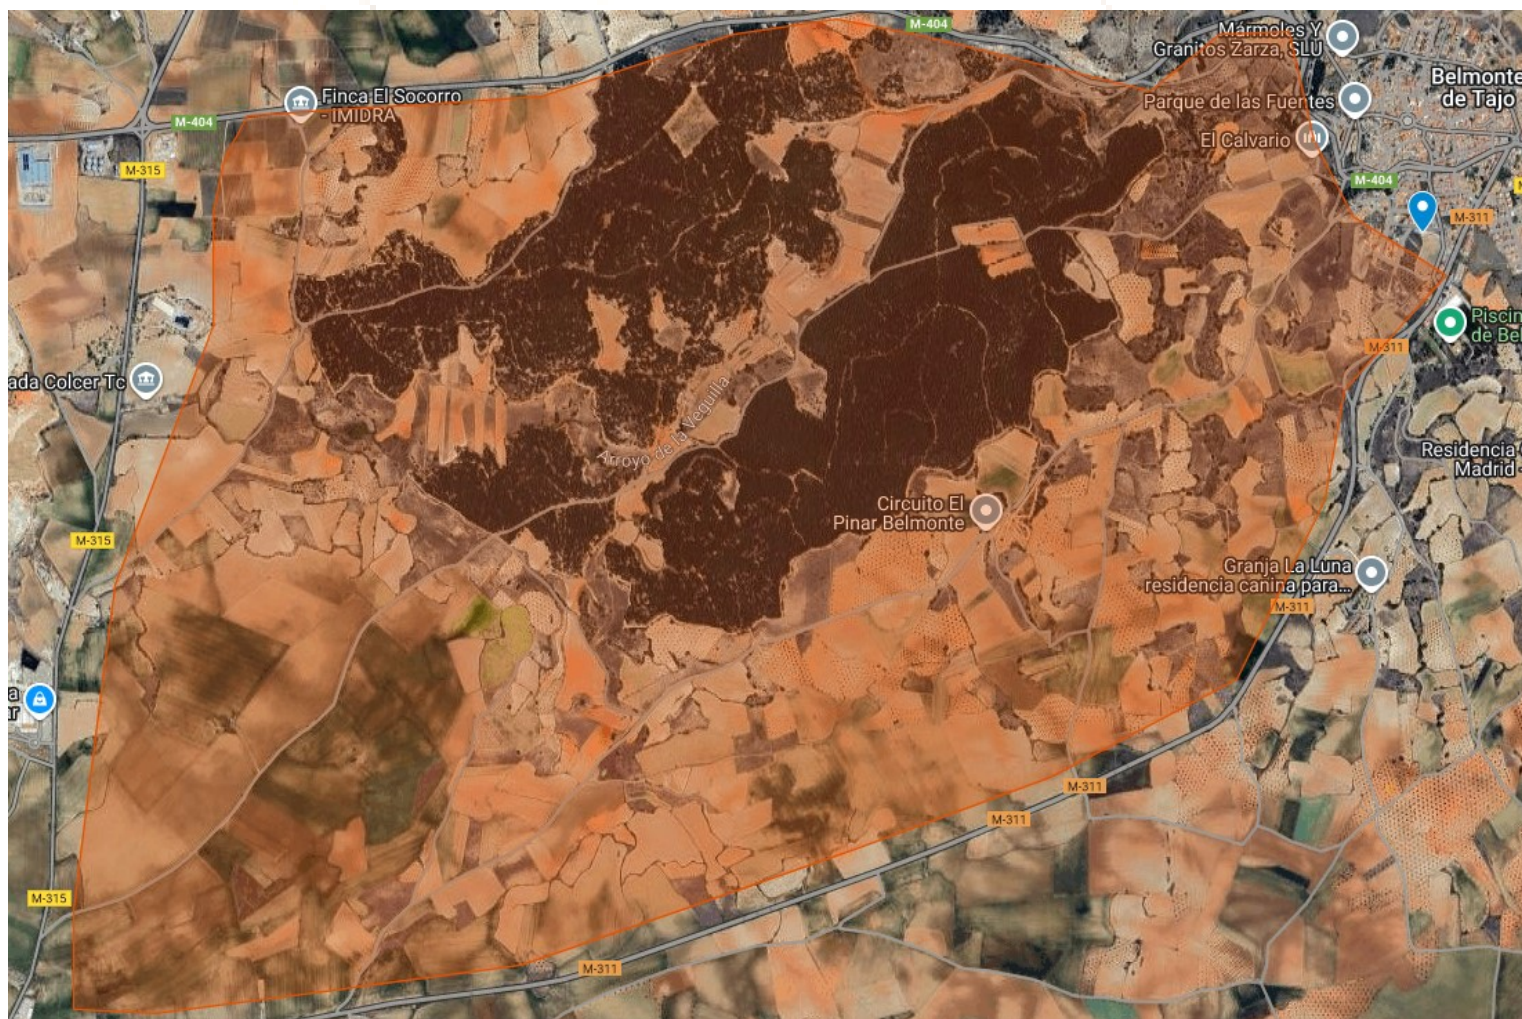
M-404
Mármoles Y Granitos Zarza, SLU
Belmonte de Tajo
Finca El Socorro - IMIDRA
M-404
Parque de las Fuentes
M-315
El Calvario
M-404
M-311
Piscin de Bel
M-311
ada Colcer Tc
Arroyo de la Vegulla
Residencia Madrid
Circuito El Pinar Belmonte
M-315
Granja La Luna residencia canina para...
M-311
a r
M-311
M-311
M-315
M-311